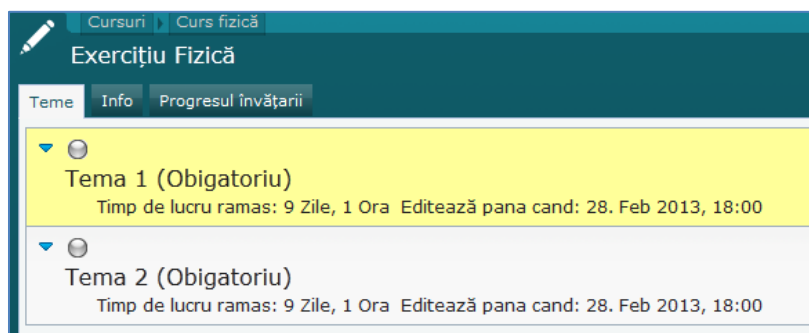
Cursuri Curs fizică

Exercițiu Fizică

Teme | Info | Progresul învățarii

Tema 1 (Obigatoriu)
Timp de lucru ramas: 9 Zile, 1 Ora Editează pana cand: 28. Feb 2013, 18:00

Tema 2 (Obigatoriu)
Timp de lucru ramas: 9 Zile, 1 Ora Editează pana cand: 28. Feb 2013, 18:00